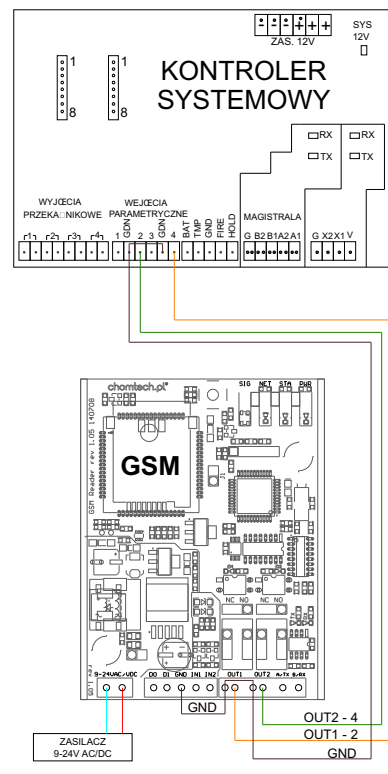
ZAS. 12V
SYS 12V

1
8
1
8

KONTROLER SYSTEMOWY

RX
TX
RX
TX

WYJŚCIA PRZEKAŹNIKOWE
1 2 3 4

WEJŚCIA PARAMETRYCZNE
1 GDN 2 3 GDN 4 BAT TMP GND FIRE HOLD

MAGISTRALA
G B2 B1 A2 A1

G X2 X1 V

chomtech.pl
GSM Reader rev 1.05 140708
SIG NET STA PWR
GSM

NC NO NC NO

9-24VAC/VDC D0 D1 GND IN1 IN2 OUT1 OUT2 A+Tx B-Rx

GND

OUT2 - 4
OUT1 - 2
GND

ZASILACZ 9-24V AC/DC